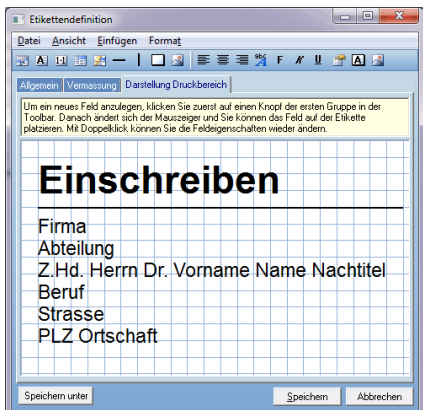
Etikettendefinition

Datei Ansicht Einfügen Format

F K U A

Allgemein Vermassung Darstellung Druckbereich

Um ein neues Feld anzulegen, klicken Sie zuerst auf einen Knopf der ersten Gruppe in der Toolbar. Danach ändert sich der Mauszeiger und Sie können das Feld auf der Etikette platzieren. Mit Doppelklick können Sie die Feldeigenschaften wieder ändern.

Einschreiben

Firma
Abteilung
Z.Hd. Herrn Dr. Vorname Name Nachtitel
Beruf
Strasse
PLZ Ortschaft

Speichern unter

Speichern Abbrechen